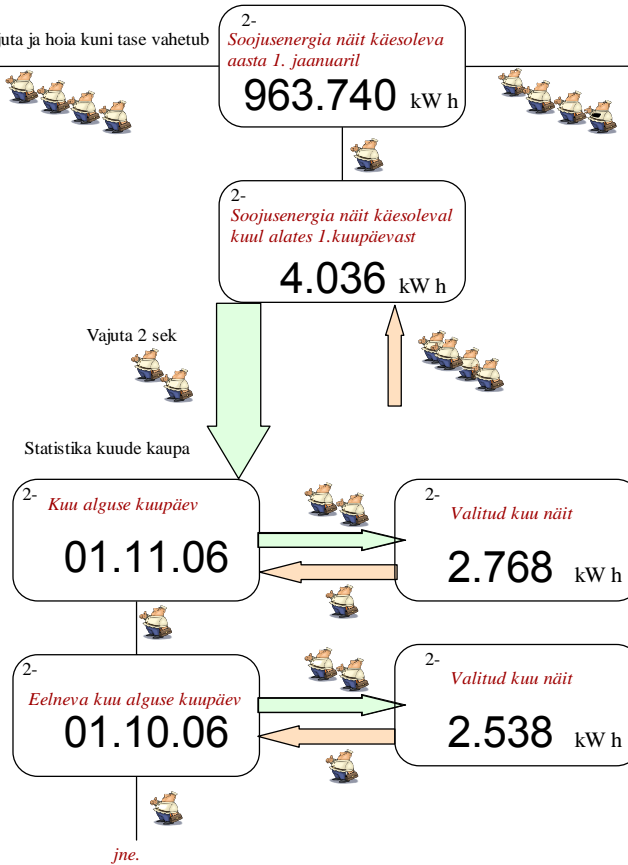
juta ja hoia kuni tase vahetub

2-
Soojusenergia näit käesoleva aasta 1. jaanuaril
963.740 kW h

2-
Soojusenergia näit käesoleval kuul alates 1.kuupäevast
4.036 kW h

Vajuta 2 sek

Statistika kuude kaupa

2-
Kuu alguse kuupäev
01.11.06

2-
Valitud kuu näit
2.768 kW h

2-
Eelneva kuu alguse kuupäev
01.10.06

2-
Valitud kuu näit
2.538 kW h

jne.